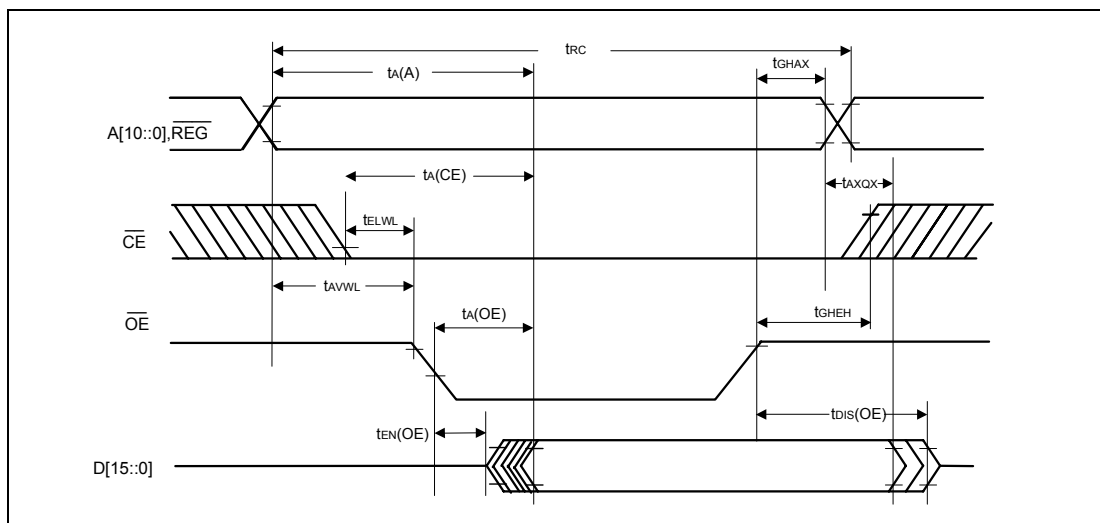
$t_{RC}$

$t_A(A)$

$t_{GHAX}$

A[10::0],$\overline{REG}$

$t_A(CE)$

$t_{AXQX}$

$t_{ELWL}$

$\overline{CE}$

$t_{AVWL}$

$\overline{OE}$

$t_A(OE)$

$t_{GHEH}$

$t_{EN}(OE)$

$t_{DIS}(OE)$

D[15::0]